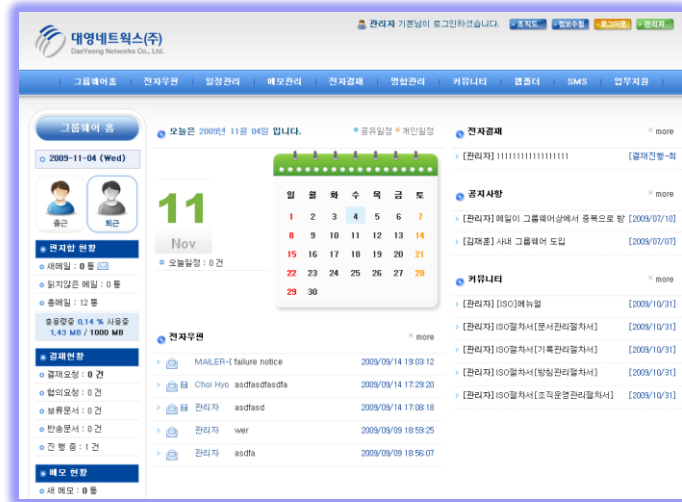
대영네트웍스(주)
DaeYeong Networks Co., Ltd.

관리자 기본님이 로그인하셨습니다. 조직도 정보수정 로그아웃 관리자

그룹웨어홈 | 전자우편 | 일정관리 | 메모관리 | 전자결재 | 영업관리 | 커뮤니티 | 웹폴더 | SMS | 업무지원

그룹웨어 홈

2009-11-04 (Wed)

출근 퇴근

편지함 현황
새메일 : 0 통
읽지않은 메일 : 0 통
총메일 : 12 통
총용량중 0.14 % 사용중
1.43 MB / 1000 MB

결재현황
결재요청 : 0 건
협의요청 : 0 건
보류문서 : 0 건
반송문서 : 0 건
진 행 중 : 1 건

메모 현황
새 메모 : 0 통

오늘은 2009년 11월 04일 입니다.
공유일정 개인일정

11
Nov
오늘일정 : 0 건

| 일 | 월 | 화 | 수 | 목 | 금 | 토 |
|---|---|---|---|---|---|---|
| 1 | 2 | 3 | 4 | 5 | 6 | 7 |
| 8 | 9 | 10 | 11 | 12 | 13 | 14 |
| 15 | 16 | 17 | 18 | 19 | 20 | 21 |
| 22 | 23 | 24 | 25 | 26 | 27 | 28 |
| 29 | 30 | | | | | |

전자우편 more
MAILER-[ failure notice 2009/09/14 19:03:12
Choi Hyo asdfasdfasdfa 2009/09/14 17:29:20
관리자 asdfasd 2009/09/14 17:08:18
관리자 wer 2009/09/09 18:59:25
관리자 asdfa 2009/09/09 18:56:07

전자결재 more
[관리자] 11111111111111111 [결재진행-최

공지사항 more
[관리자] 메일이 그룹웨어상에서 중복으로 발 [2009/07/10]
[김재훈] 사내 그룹웨어 도입 [2009/07/07]

커뮤니티 more
[관리자] [ISO]메뉴얼 [2009/10/31]
[관리자] ISO절차서[문서관리절차서] [2009/10/31]
[관리자] ISO절차서[기록관리절차서] [2009/10/31]
[관리자] ISO절차서[방침관리절차서] [2009/10/31]
[관리자] ISO절차서[조직운영관리절차서] [2009/10/31]